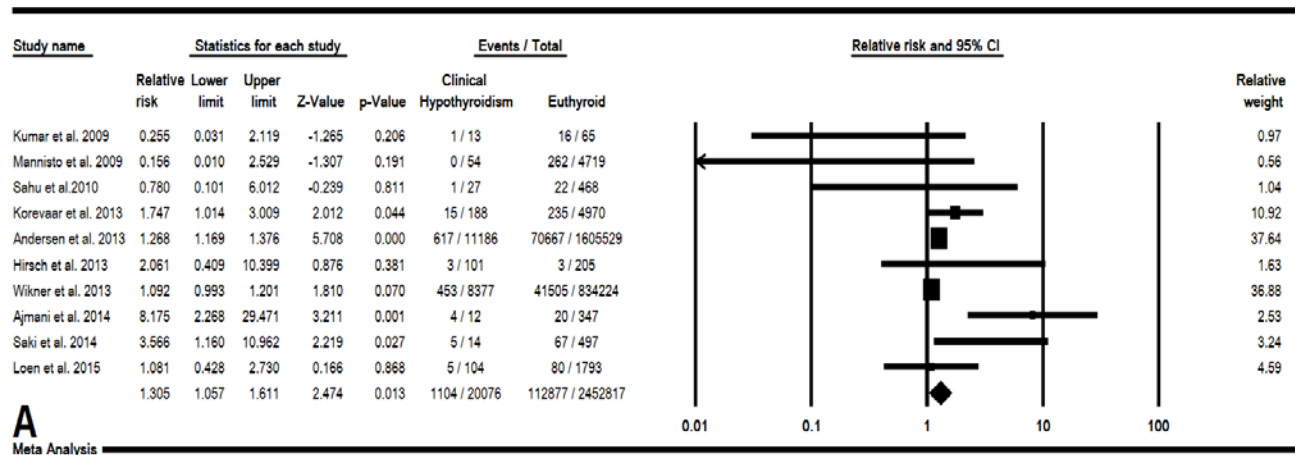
| Study name | Relative risk | Lower limit | Upper limit | Z-Value | p-Value | Clinical Hypothyroidism | Euthyroid | Relative weight |
|---|---|---|---|---|---|---|---|---|
| Kumar et al. 2009 | 0.255 | 0.031 | 2.119 | -1.265 | 0.206 | 1 / 13 | 16 / 65 | 0.97 |
| Mannisto et al. 2009 | 0.156 | 0.010 | 2.529 | -1.307 | 0.191 | 0 / 54 | 262 / 4719 | 0.56 |
| Sahu et al.2010 | 0.780 | 0.101 | 6.012 | -0.239 | 0.811 | 1 / 27 | 22 / 468 | 1.04 |
| Korevaar et al. 2013 | 1.747 | 1.014 | 3.009 | 2.012 | 0.044 | 15 / 188 | 235 / 4970 | 10.92 |
| Andersen et al. 2013 | 1.268 | 1.169 | 1.376 | 5.708 | 0.000 | 617 / 11186 | 70667 / 1605529 | 37.64 |
| Hirsch et al. 2013 | 2.061 | 0.409 | 10.399 | 0.876 | 0.381 | 3 / 101 | 3 / 205 | 1.63 |
| Wikner et al. 2013 | 1.092 | 0.993 | 1.201 | 1.810 | 0.070 | 453 / 8377 | 41505 / 834224 | 36.88 |
| Ajmani et al. 2014 | 8.175 | 2.268 | 29.471 | 3.211 | 0.001 | 4 / 12 | 20 / 347 | 2.53 |
| Saki et al. 2014 | 3.566 | 1.160 | 10.962 | 2.219 | 0.027 | 5 / 14 | 67 / 497 | 3.24 |
| Loen et al. 2015 | 1.081 | 0.428 | 2.730 | 0.166 | 0.868 | 5 / 104 | 80 / 1793 | 4.59 |
| | 1.305 | 1.057 | 1.611 | 2.474 | 0.013 | 1104 / 20076 | 112877 / 2452817 | |

Statistics for each study
Events / Total
Relative risk and 95% CI

0.01 0.1 1 10 100

A
Meta Analysis